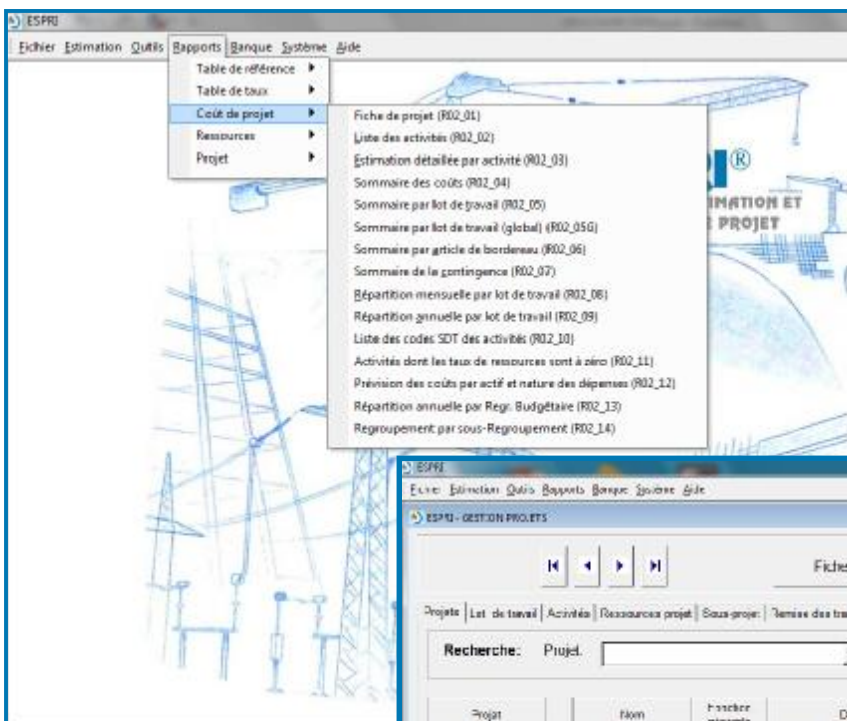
ESPRI

Fichier Estimation Outils Rapports Banque Système Aide

Table de référence
Table de taux
Coût de projet
Ressources
Projet

Fiche de projet (R02_01)
Liste des activités (R02_02)
Estimation détaillée par activité (R02_03)
Sommaire des coûts (R02_04)
Sommaire par lot de travail (R02_05)
Sommaire par lot de travail (global) (R02_05G)
Sommaire par article de bordereau (R02_06)
Sommaire de la contingence (R02_07)
Répartition mensuelle par lot de travail (R02_08)
Répartition annuelle par lot de travail (R02_09)
Liste des codes SDT des activités (R02_10)
Activités dont les taux de ressources sont à zéro (R02_11)
Prévision des coûts par actif et nature des dépenses (R02_12)
Répartition annuelle par Regr. Budgétaire (R02_13)
Regroupement par sous-Regroupement (R02_14)

®
IMATION ET
E PROJET

ESPRI
Fichier Estimation Outils Rapports Banque Système Aide
ESPRI - GESTION PROJETS

Fiches

Projets | Lot de travail | Activités | Ressources projet | Sous-projet | Remise des tra

Recherche: Projet

Projet | Nom | Fonction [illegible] | D